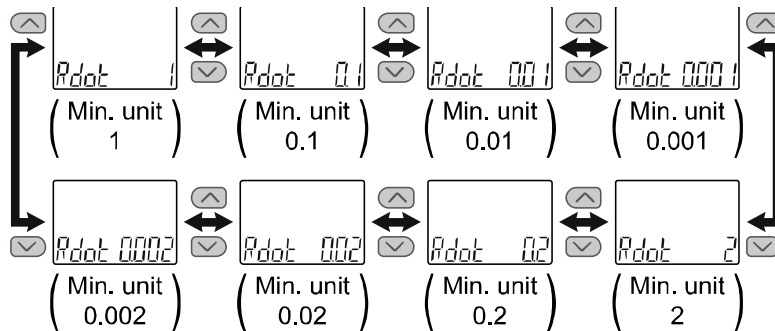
Rdot 1
(Min. unit 1)

Rdot 0.1
(Min. unit 0.1)

Rdot 0.01
(Min. unit 0.01)

Rdot 0.001
(Min. unit 0.001)

Rdot 0.002
(Min. unit 0.002)

Rdot 0.02
(Min. unit 0.02)

Rdot 0.2
(Min. unit 0.2)

Rdot 2
(Min. unit 2)